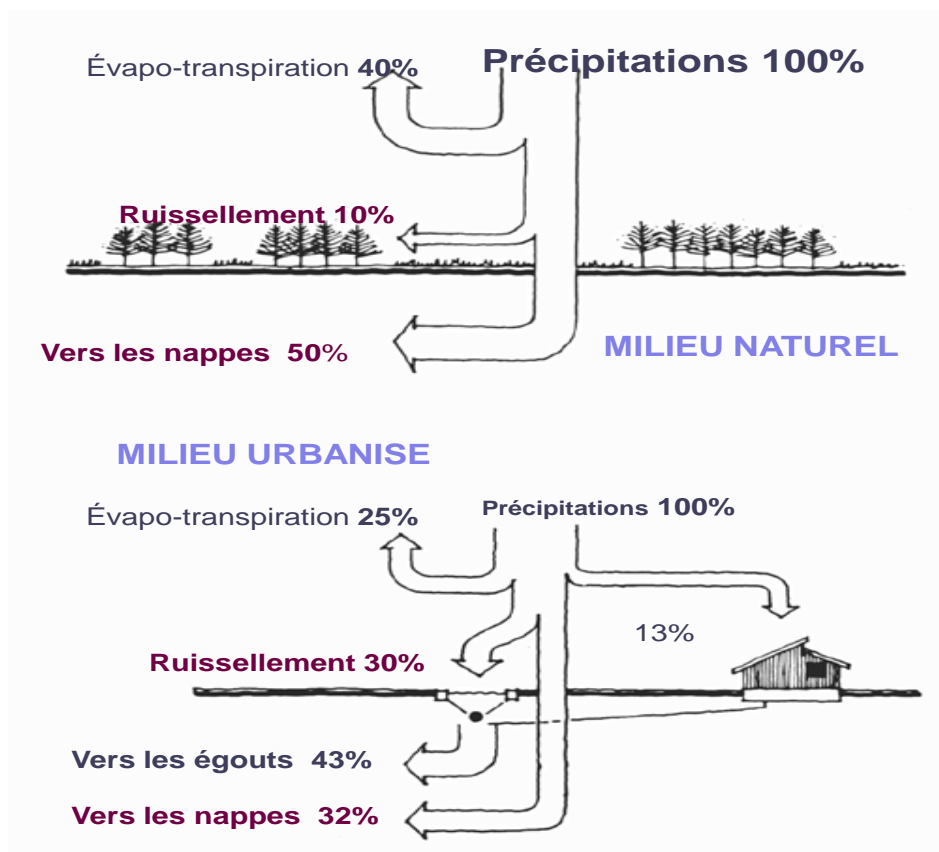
Évapo-transpiration 40%

Précipitations 100%

Ruissellement 10%

Vers les nappes 50%

MILIEU NATUREL

MILIEU URBANISE

Évapo-transpiration 25%

Précipitations 100%

13%

Ruissellement 30%

Vers les égouts 43%

Vers les nappes 32%